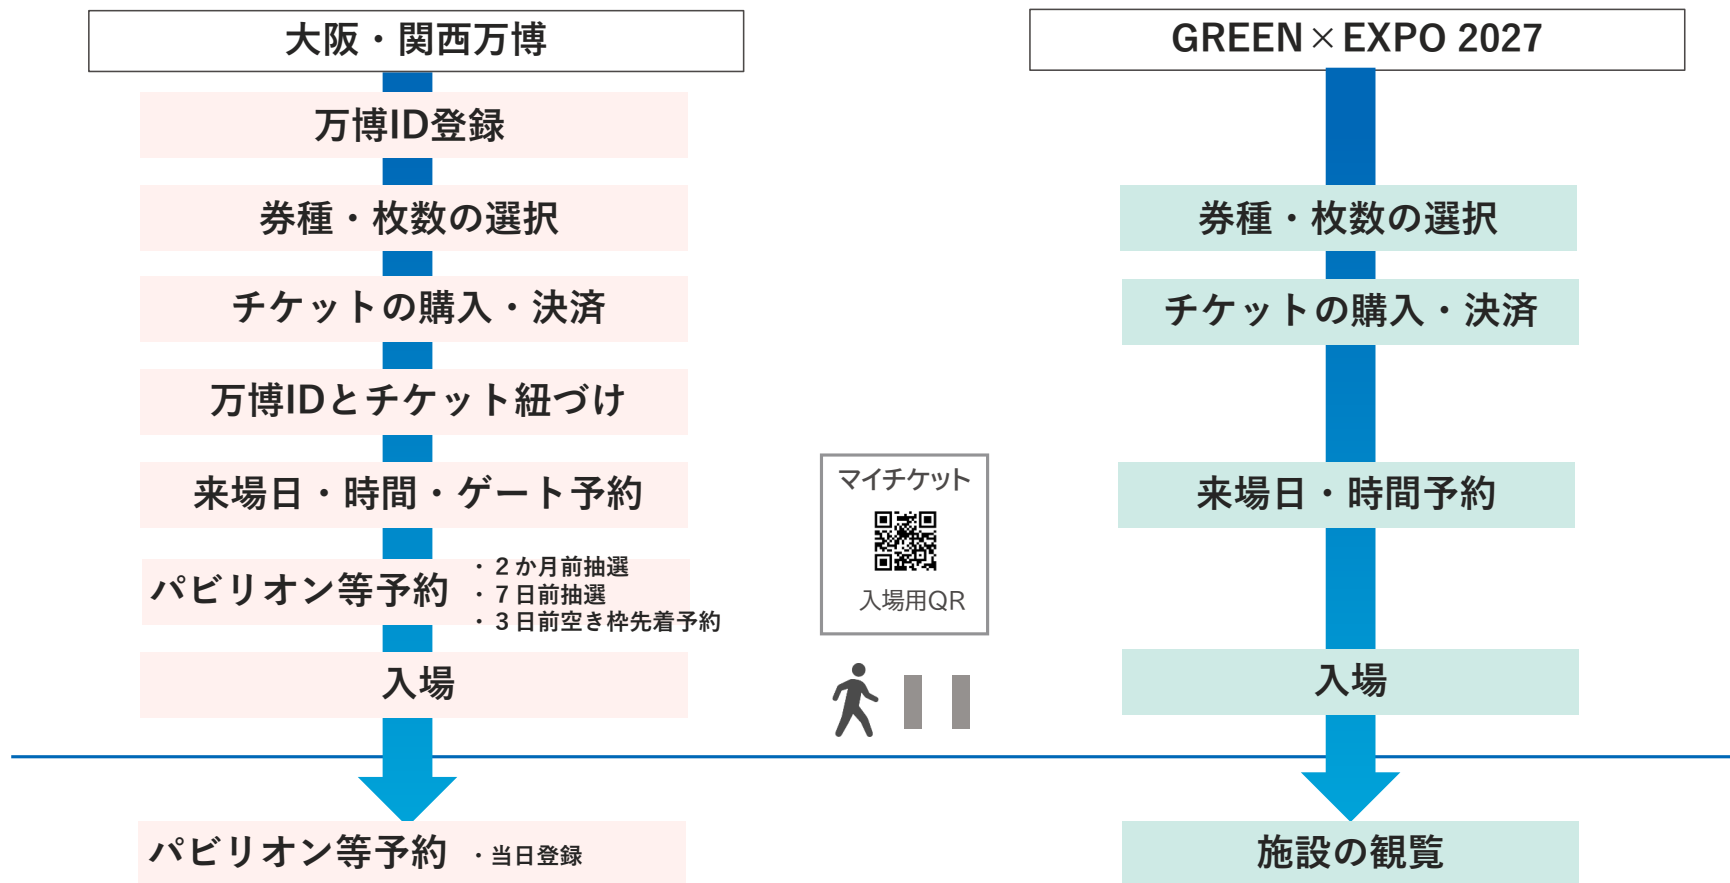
大阪・関西万博

万博ID登録

券種・枚数の選択

チケットの購入・決済

万博IDとチケット紐づけ

来場日・時間・ゲート予約

パビリオン等予約
・2か月前抽選
・7日前抽選
・3日前空き枠先着予約

入場

パビリオン等予約 ・当日登録

マイチケット

入場用QR

GREEN × EXPO 2027

券種・枚数の選択

チケットの購入・決済

来場日・時間予約

入場

施設の観覧